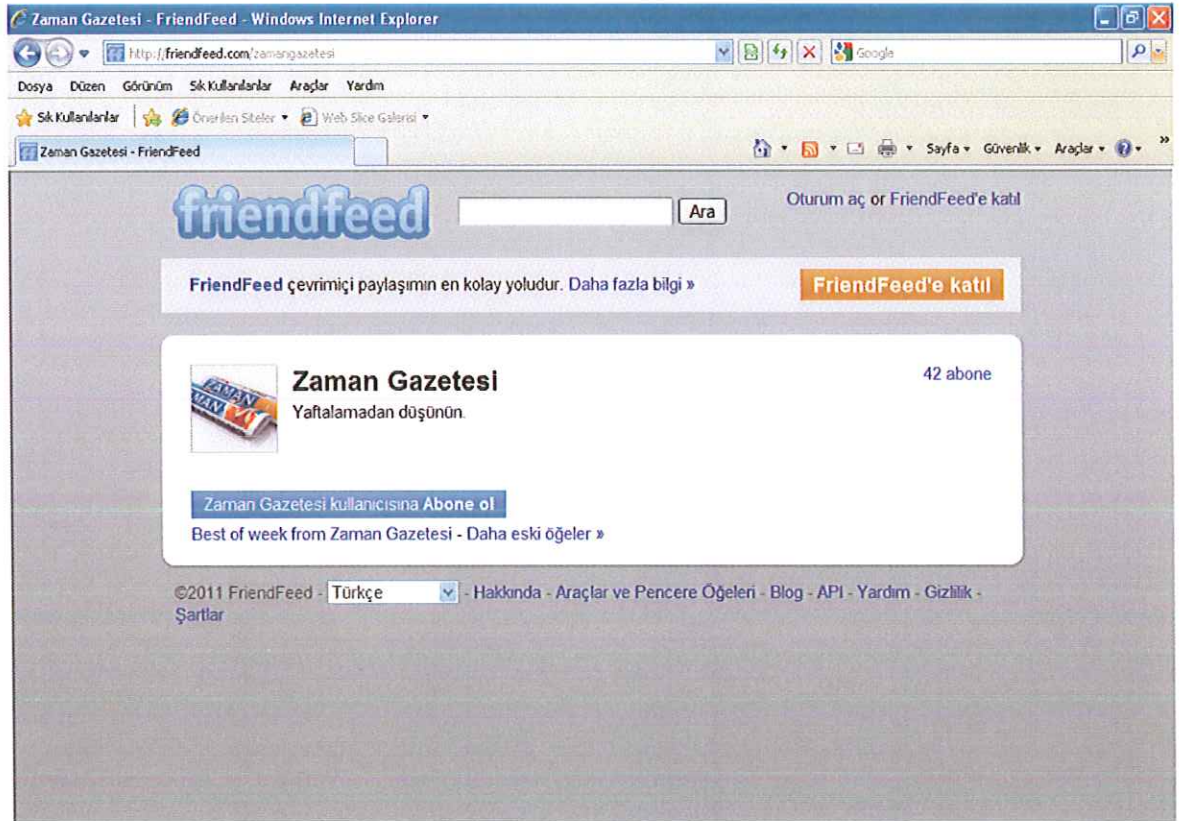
Zaman Gazetesi - FriendFeed - Windows Internet Explorer

http://friendfeed.com/zamangazetesi

Google

Dosya Düzen Görünüm Sık Kullanılanlar Araçlar Yardım

Sık Kullanılanlar Önerilen Siteler Web Slice Galerisi

Zaman Gazetesi - FriendFeed

Sayfa Güvenlik Araçlar

friendfeed

Ara

Oturum aç or FriendFeed'e katıl

FriendFeed çevrimiçi paylaşımın en kolay yoludur. Daha fazla bilgi »

FriendFeed'e katıl

Zaman Gazetesi

Yaftalamadan düşünün.

42 abone

Zaman Gazetesi kullanıcısına Abone ol

Best of week from Zaman Gazetesi - Daha eski öğeler »

©2011 FriendFeed - Türkçe - Hakkında - Araçlar ve Pencere Öğeleri - Blog - API - Yardım - Gizlilik - Şartlar